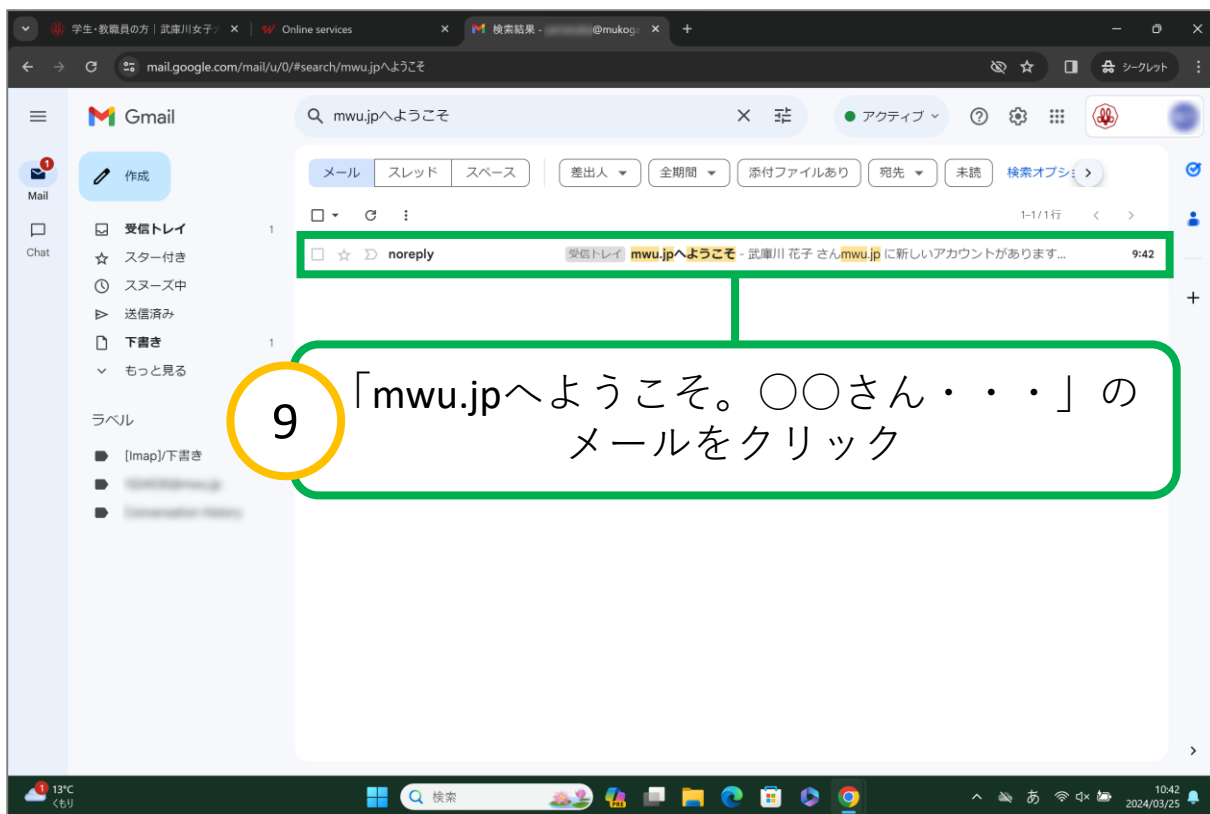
学生・教職員の方｜武庫川女子 ×
Online services ×
検索結果 - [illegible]@mukog ×
+

mail.google.com/mail/u/0/#search/mwu.jpへようこそ
シークレット

Gmail
mwu.jpへようこそ
アクティブ

Mail
Chat

作成
受信トレイ 1
スター付き
スヌーズ中
送信済み
下書き 1
もっと見る

ラベル
[Imap]/下書き
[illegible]
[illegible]

メール スレッド スペース
差出人 全期間 添付ファイルあり 宛先 未読 検索オプシ

1–1 / 1 行

noreply 受信トレイ mwu.jpへようこそ - 武庫川 花子 さんmwu.jp に新しいアカウントがあります... 9:42

9
「mwu.jpへようこそ。○○さん・・・」のメールをクリック

13°C くもり
検索
10:42 2024/03/25